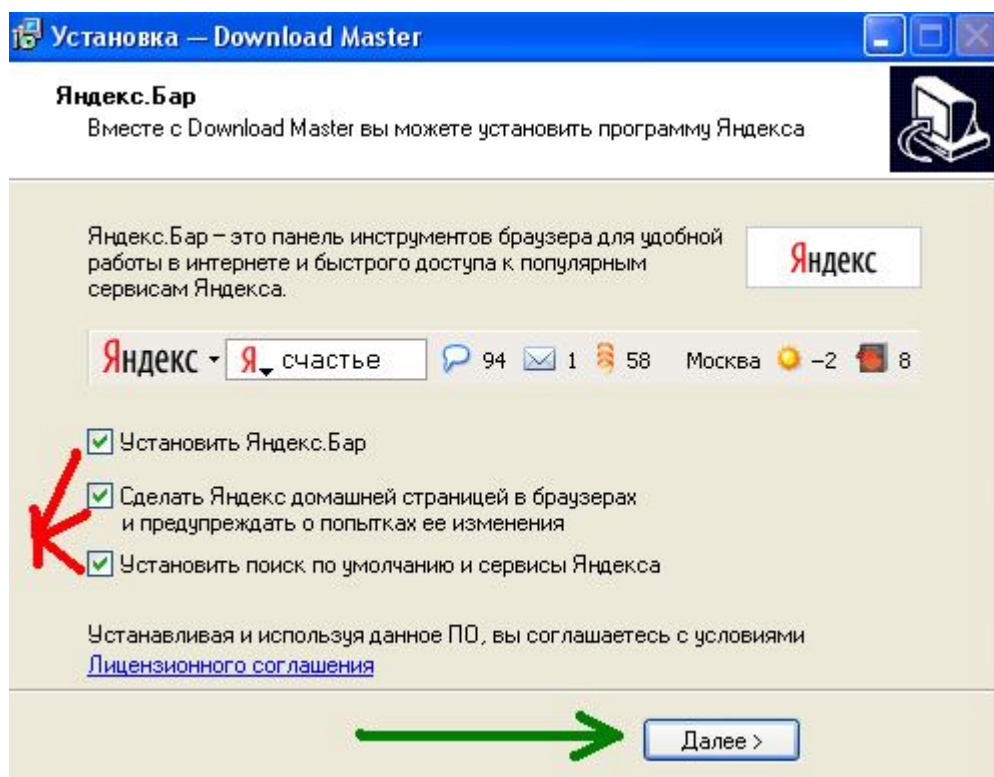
Установка — Download Master

Яндекс.Бар
Вместе с Download Master вы можете установить программу Яндекса

Яндекс.Бар – это панель инструментов браузера для удобной работы в интернете и быстрого доступа к популярным сервисам Яндекса.

Яндекс

Яндекс Я счастье 94 1 58 Москва −2 8

Установить Яндекс.Бар

Сделать Яндекс домашней страницей в браузерах и предупреждать о попытках ее изменения

Установить поиск по умолчанию и сервисы Яндекса

Устанавливая и используя данное ПО, вы соглашаетесь с условиями Лицензионного соглашения

Далее >